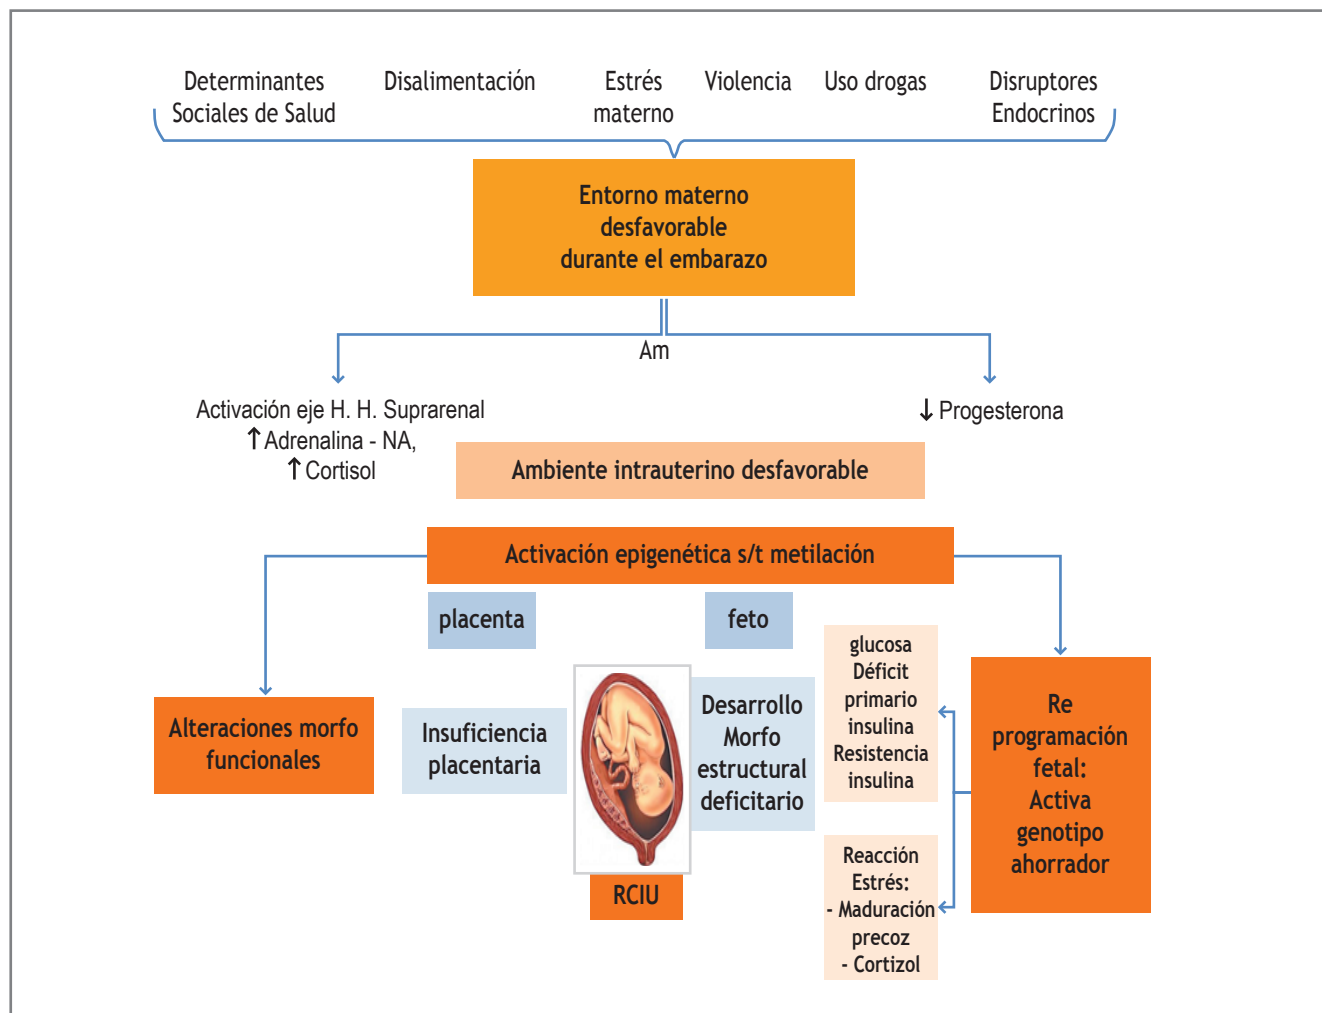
Determinantes Sociales de Salud

Disalimentación

Estrés materno

Violencia

Uso drogas

Disruptores Endocrinos

Entorno materno desfavorable durante el embarazo

Am

Activación eje H. H. Suprarenal
↑Adrenalina - NA,
↑Cortisol

↓Progesterona

Ambiente intrauterino desfavorable

Activación epigenética s/t metilación

placenta

feto

Alteraciones morfo funcionales

Insuficiencia placentaria

RCIU

Desarrollo Morfo estructural deficitario

glucosa
Déficit primario insulina
Resistencia insulina

Reacción Estrés:
- Maduración precoz
- Cortizol

Re programación fetal:
Activa genotipo ahorrador